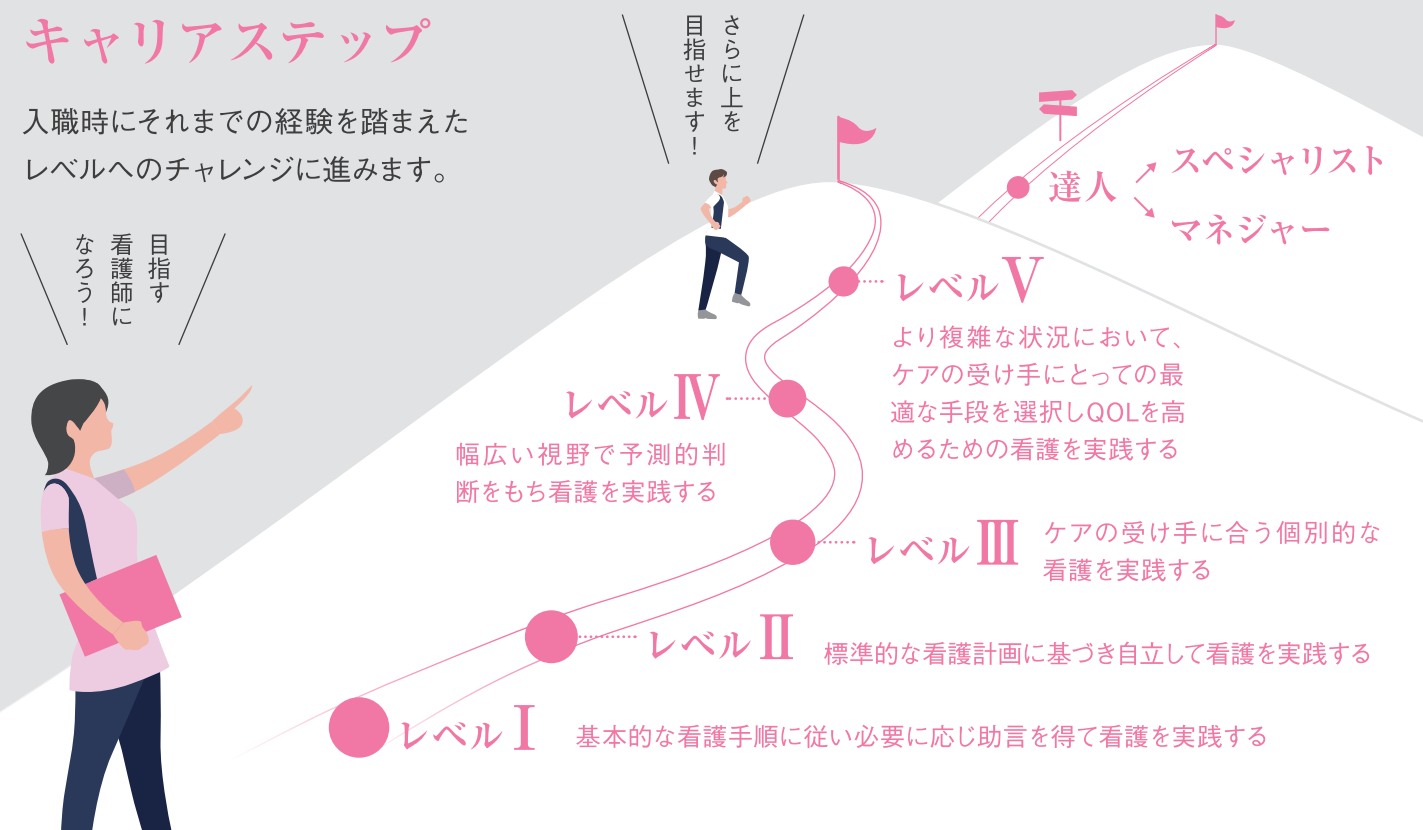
キャリアステップ

入職時にそれまでの経験を踏まえたレベルへのチャレンジに進みます。

目指す看護師になろう！

さらに上を目指せます！

達人
スペシャリスト
マネジャー

レベルⅤ
より複雑な状況において、ケアの受け手にとっての最適な手段を選択しQOLを高めるための看護を実践する

レベルⅣ
幅広い視野で予測的判断をもち看護を実践する

レベルⅢ
ケアの受け手に合う個別的な看護を実践する

レベルⅡ
標準的な看護計画に基づき自立して看護を実践する

レベルⅠ
基本的な看護手順に従い必要に応じ助言を得て看護を実践する